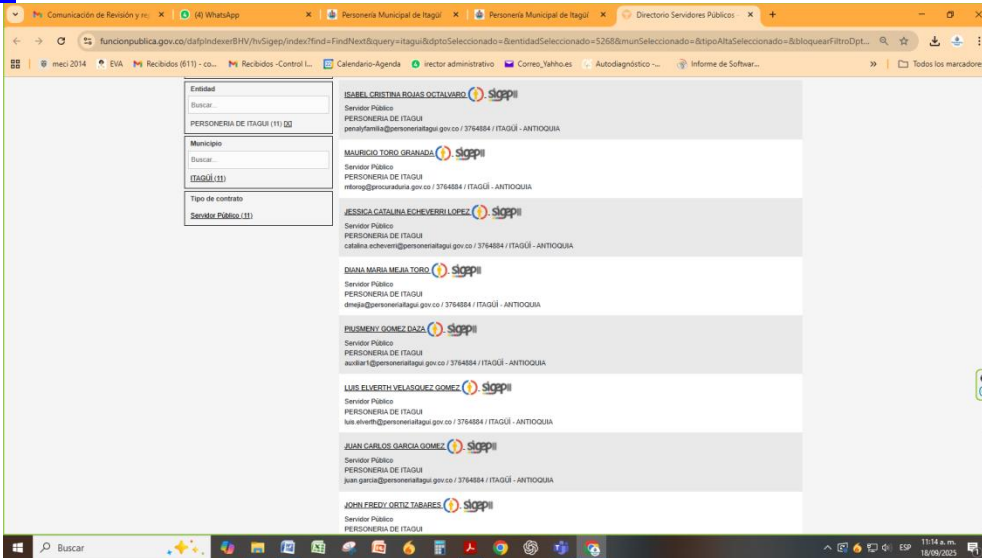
Comunicación de Revisión y re ×
(4) WhatsApp ×
Personería Municipal de Itagüí ×
Personería Municipal de Itagüí ×
Directorio Servidores Públicos ×
+

funcionpublica.gov.co/dafpIndexerBHV/hvSigep/index?find=FindNext&query=itagui&dptoSeleccionado=&entidadSeleccionado=5268&munSeleccionado=&tipoAltaSeleccionado=&bloquearFiltroDpt...

meci 2014 | EVA | Recibidos (611) - co... | Recibidos -Control I... | Calendario-Agenda | irector administrativo | Correo_Yahho.es | Autodiagnóstico -... | Informe de Softwar... | » | Todos los marcadores

Entidad
Buscar...
PERSONERIA DE ITAGUI (11) [X]

Municipio
Buscar...
ITAGÜÍ (11)

Tipo de contrato
Servidor Público (11)

ISABEL CRISTINA ROJAS OCTALVARO sigep
Servidor Público
PERSONERIA DE ITAGUI
penalyfamilia@personeriaitagui.gov.co / 3764884 / ITAGÜÍ - ANTIOQUIA

MAURICIO TORO GRANADA sigep
Servidor Público
PERSONERIA DE ITAGUI
mtorog@procuraduria.gov.co / 3764884 / ITAGÜÍ - ANTIOQUIA

JESSICA CATALINA ECHEVERRI LOPEZ sigep
Servidor Público
PERSONERIA DE ITAGUI
catalina.echeverri@personeriaitagui.gov.co / 3764884 / ITAGÜÍ - ANTIOQUIA

DIANA MARIA MEJIA TORO sigep
Servidor Público
PERSONERIA DE ITAGUI
dmejia@personeriaitagui.gov.co / 3764884 / ITAGÜÍ - ANTIOQUIA

PIUSMENY GOMEZ DAZA sigep
Servidor Público
PERSONERIA DE ITAGUI
auxiliar1@personeriaitagui.gov.co / 3764884 / ITAGÜÍ - ANTIOQUIA

LUIS ELVERTH VELASQUEZ GOMEZ sigep
Servidor Público
PERSONERIA DE ITAGUI
luis.elverth@personeriaitagui.gov.co / 3764884 / ITAGÜÍ - ANTIOQUIA

JUAN CARLOS GARCIA GOMEZ sigep
Servidor Público
PERSONERIA DE ITAGUI
juan.garcia@personeriaitagui.gov.co / 3764884 / ITAGÜÍ - ANTIOQUIA

JOHN FREDY ORTIZ TABARES sigep
Servidor Público
PERSONERIA DE ITAGUI

Buscar
ESP 11:14 a. m. 18/09/2025